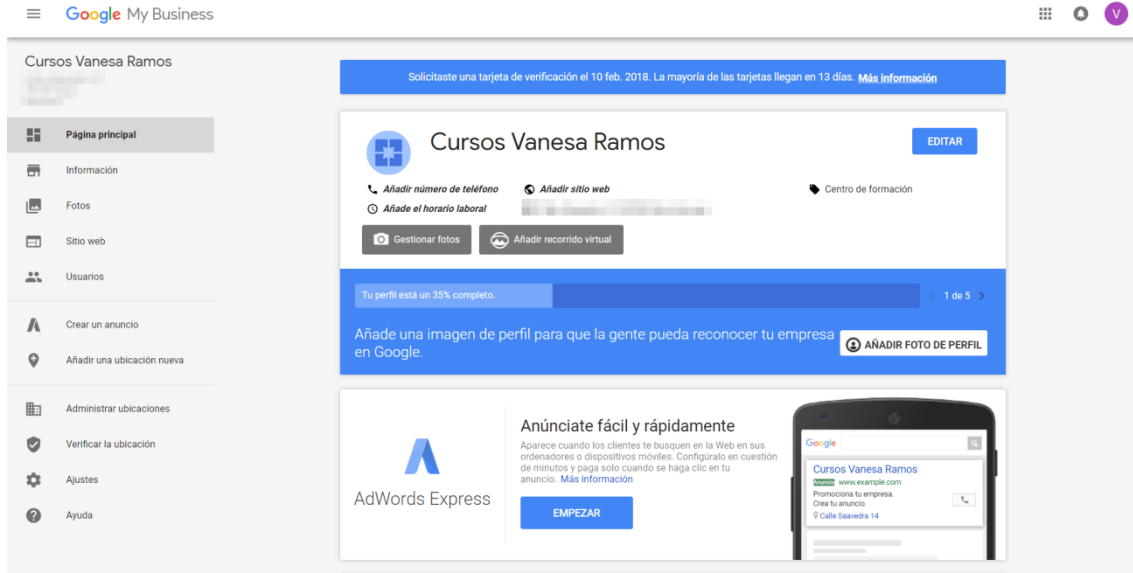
Google My Business

V

Cursos Vanesa Ramos

Página principal
Información
Fotos
Sitio web
Usuarios
Crear un anuncio
Añadir una ubicación nueva
Administrar ubicaciones
Verificar la ubicación
Ajustes
Ayuda

Solicitaste una tarjeta de verificación el 10 feb. 2018. La mayoría de las tarjetas llegan en 13 días. Más información

Cursos Vanesa Ramos

EDITAR

Añadir número de teléfono
Añadir sitio web
Centro de formación
Añade el horario laboral

Gestionar fotos
Añadir recorrido virtual

Tu perfil está un 35% completo.

1 de 5

Añade una imagen de perfil para que la gente pueda reconocer tu empresa en Google.

AÑADIR FOTO DE PERFIL

AdWords Express

Anúnciate fácil y rápidamente

Aparece cuando los clientes te busquen en la Web en sus ordenadores o dispositivos móviles. Configúralo en cuestión de minutos y paga solo cuando se haga clic en tu anuncio. Más información

EMPEZAR

Google

Cursos Vanesa Ramos
Anuncio www.example.com
Promociona tu empresa.
Crea tu anuncio.
Calle Saavedra 14